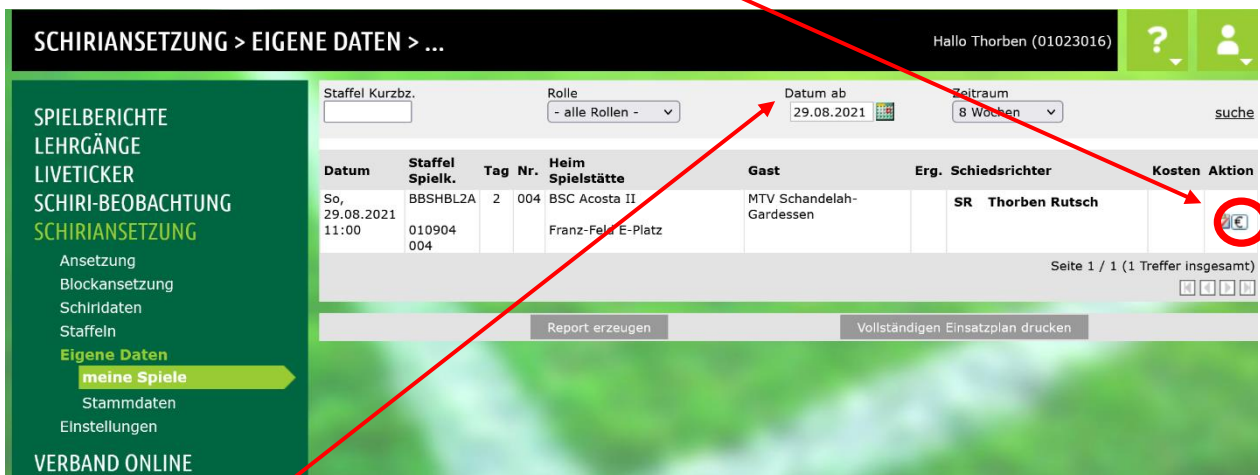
SCHIRIANSETZUNG > EIGENE DATEN > ...

Hallo Thorben (01023016)

SPIELBERICHTE
LEHRGÄNGE
LIVETICKER
SCHIRI-BEOBACHTUNG
SCHIRIANSETZUNG
Ansetzung
Blockansetzung
Schiridaten
Staffeln
Eigene Daten
meine Spiele
Stammdaten
Einstellungen
VERBAND ONLINE

Staffel Kurzbz.
Rolle
- alle Rollen -
Datum ab
29.08.2021
Zeitraum
8 Wochen
suche

| Datum | Staffel Spielk. | Tag | Nr. | Heim Spielstätte | Gast | Erg. | Schiedsrichter | Kosten | Aktion |
|---|---|---|---|---|---|---|---|---|---|
| So, 29.08.2021 11:00 | BBSHBL2A 010904 004 | 2 | 004 | BSC Acosta II Franz-Feld E-Platz | MTV Schandelah-Gardessen | | SR Thorben Rutsch | | |

Seite 1 / 1 (1 Treffer insgesamt)

Report erzeugen
Vollständigen Einsatzplan drucken